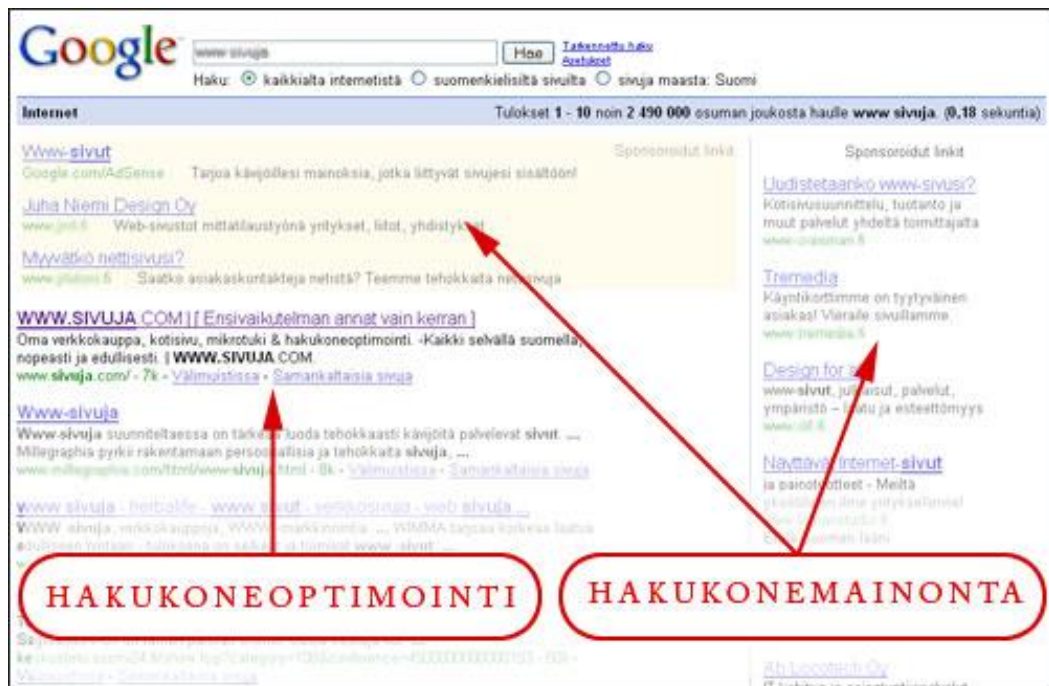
Google www sivuja Hae Tarkennettu haku Asetukset

Haku: kaikkialta internetistä suomenkielisiltä sivuilta sivuja maasta: Suomi

Internet

Tulokset 1 - 10 noin 2 490 000 osuman joukosta haulle www sivuja. (0,18 sekuntia)

Sponsoroidut linkit

Www-sivut
Google.com/AdSense Tarjoa kävijöillesi mainoksia, jotka liittyvät sivujesi sisältöön!

Juha Niemi Design Oy
www.jnd.fi Web-sivustot mittatilaustyönä yritykset, liitot, yhdistykset

Myyvätkö nettisivusi?
www.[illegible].fi Saatko asiakaskontakteja netistä? Teemme tehokkaita nettisivuja

WWW.SIVUJA.COM | [ Ensivaikutelman annat vain kerran ]
Oma verkkokauppa, kotisivu, mikrotuki & hakukoneoptimointi. -Kaikki selvällä suomella, nopeasti ja edullisesti. | WWW.SIVUJA.COM.
www.sivuja.com/ - 7k - Välimuistissa - Samankaltaisia sivuja

Www-sivuja
Www-sivuja suunniteltaessa on tärkeää luoda tehokkaasti kävijöitä palvelevat sivut. ... Millegraphia pyrkii rakentamaan persoonallisia ja tehokkaita sivuja. ...
www.millegraphia.com/html/wwwsivuja.html - 8k - Välimuistissa - Samankaltaisia sivuja

www sivuja - herbalife - www sivut - verkkosivuja - web sivuja ...
WWW sivuja, verkkokauppa, WWW markkinointia ... WIMMA tarjoaa korkeaa laatua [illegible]

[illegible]
ke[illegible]
Välimuistissa - Samankaltaisia sivuja

Sponsoroidut linkit

Uudistetaanko www-sivusi?
Kotisivusuunnittelu, tuotanto ja muut palvelut yhdeltä toimittajalta
www.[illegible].fi

Tremedia
Käyntikorttimme on tyytyväinen asiakas! Vieraile sivuillamme.
www.tremedia.fi

Design for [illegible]
www-sivut, julkaisut, palvelut, ympäristö – laatu ja esteettömyys
www.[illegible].fi

Näyttävät Internet-sivut
ja painotuotteet - Meiltä
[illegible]

Ab Locotech Oy

HAKUKONEOPTIMOINTI

HAKUKONEMAINONTA